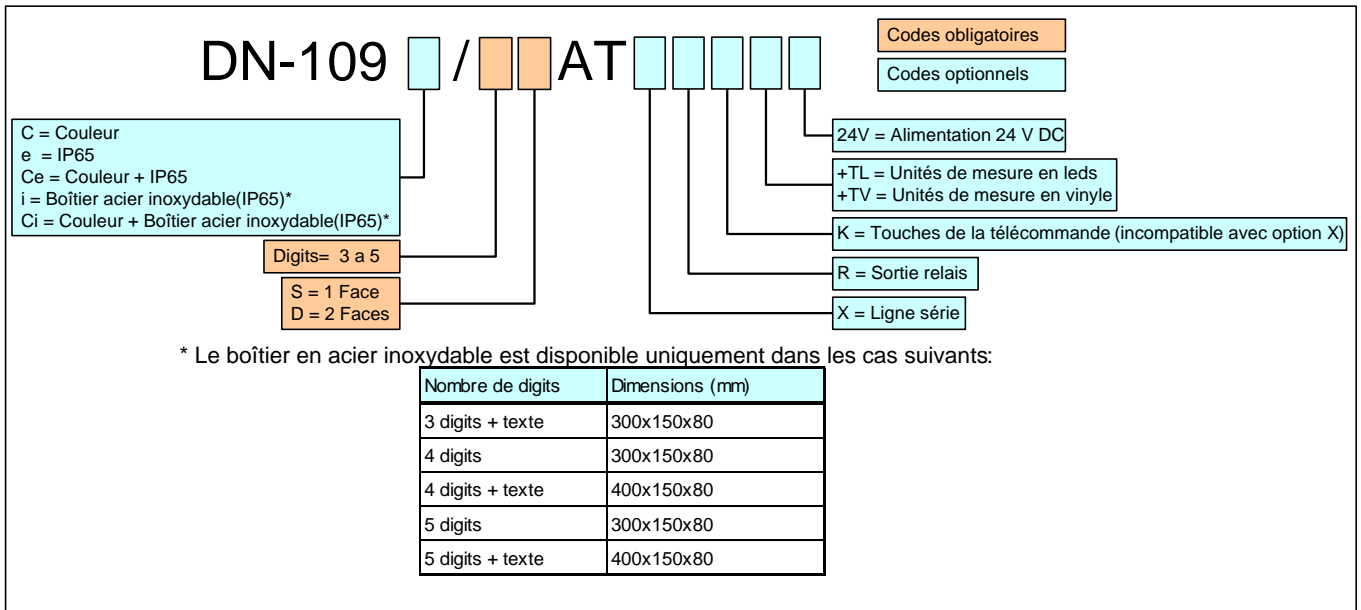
DN-109 / AT

Codes obligatoires

Codes optionnels

C = Couleur
e = IP65
Ce = Couleur + IP65
i = Boîtier acier inoxydable(IP65)*
Ci = Couleur + Boîtier acier inoxydable(IP65)*

Digits= 3 a 5

S = 1 Face
D = 2 Faces

24V = Alimentation 24 V DC

+TL = Unités de mesure en leds
+TV = Unités de mesure en vinyle

K = Touches de la télécommande (incompatible avec option X)

R = Sortie relais

X = Ligne série

* Le boîtier en acier inoxydable est disponible uniquement dans les cas suivants:

| Nombre de digits | Dimensions (mm) |
|---|---|
| 3 digits + texte | 300x150x80 |
| 4 digits | 300x150x80 |
| 4 digits + texte | 400x150x80 |
| 5 digits | 300x150x80 |
| 5 digits + texte | 400x150x80 |